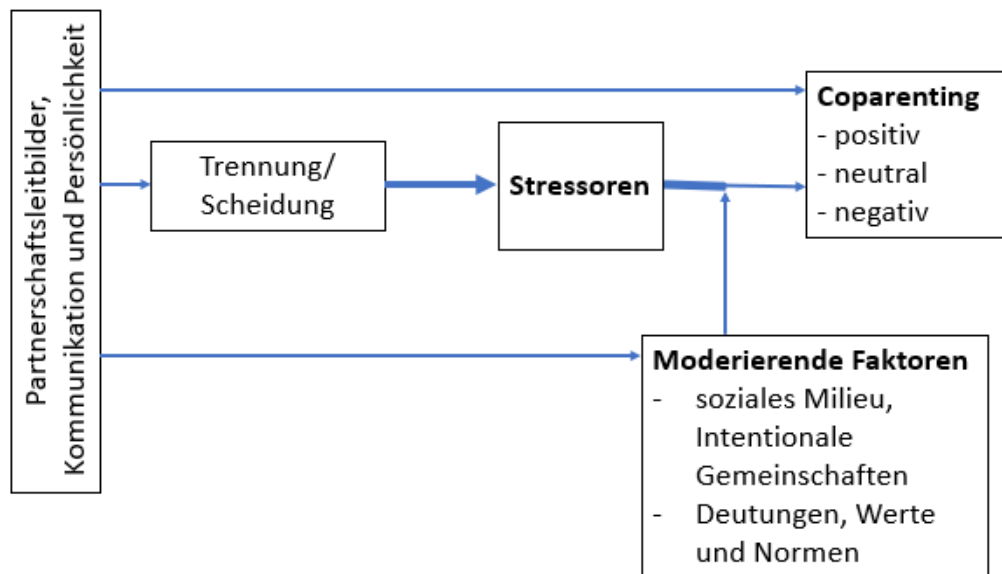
Partnerschaftsleitbilder, Kommunikation und Persönlichkeit

Trennung/ Scheidung

Stressoren

Coparenting
- positiv
- neutral
- negativ

Moderierende Faktoren
- soziales Milieu, Intentionale Gemeinschaften
- Deutungen, Werte und Normen